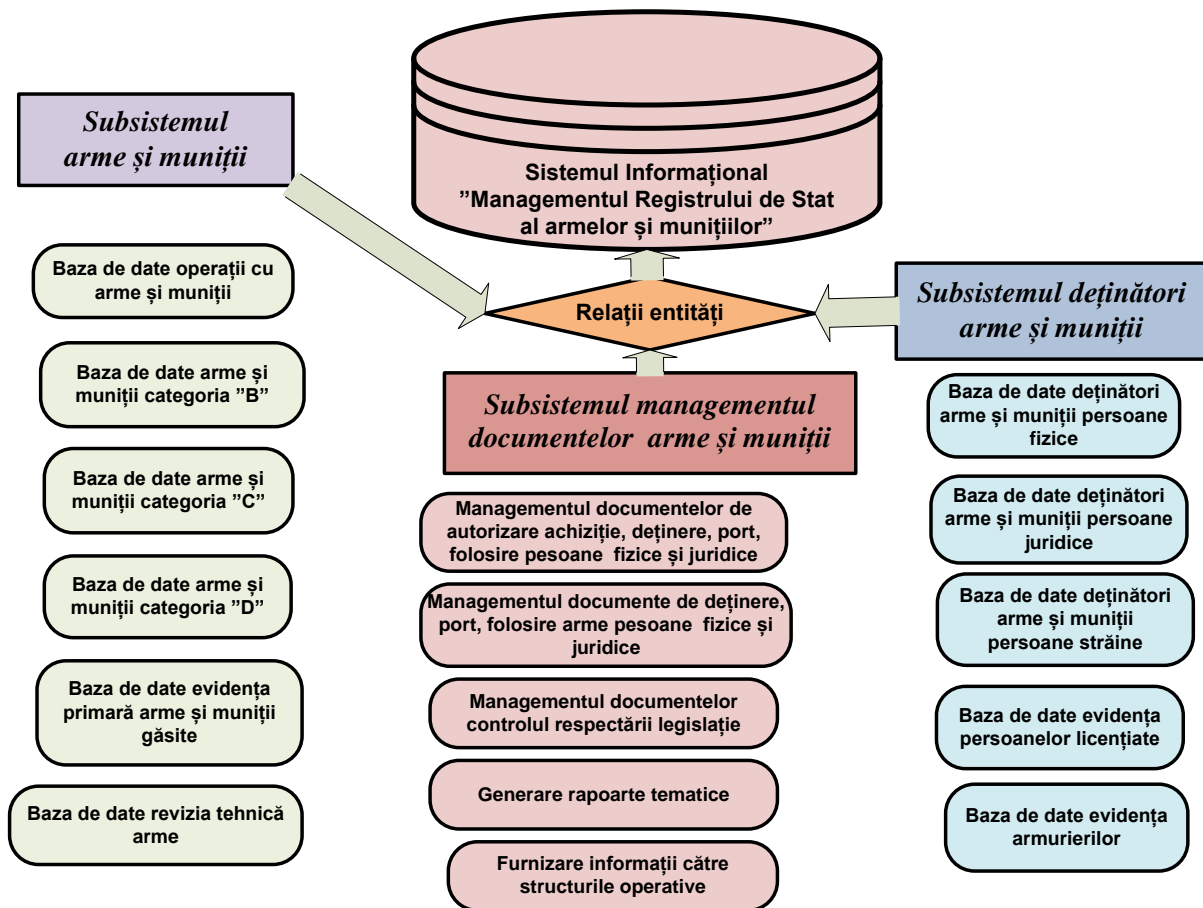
Subsistemul arme și muniții

Sistemul Informațional ”Managementul Registrului de Stat al armelor și munițiilor”

Subsistemul deținători arme și muniții

Relații entități

Subsistemul managementul documentelor arme și muniții

Baza de date operații cu arme și muniții

Baza de date arme și muniții categoria ”B”

Baza de date arme și muniții categoria ”C”

Baza de date arme și muniții categoria ”D”

Baza de date evidența primară arme și muniții găsite

Baza de date revizia tehnică arme

Managementul documentelor de autorizare achiziție, deținere, port, folosire pesoane fizice și juridice

Managementul documente de deținere, port, folosire arme pesoane fizice și juridice

Managementul documentelor controlul respectării legislație

Generare rapoarte tematice

Furnizare informații către structurile operative

Baza de date deținători arme și muniții persoane fizice

Baza de date deținători arme și muniții persoane juridice

Baza de date deținători arme și muniții persoane străine

Baza de date evidența persoanelor licențiate

Baza de date evidența armurierilor